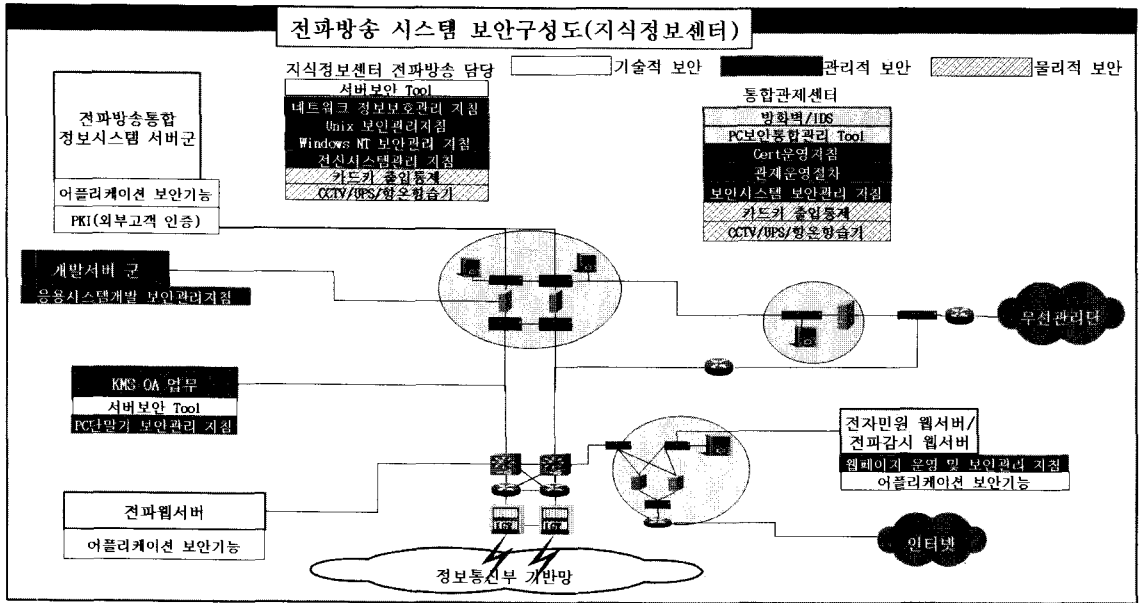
전파방송 시스템 보안구성도(지식정보센터)

기술적 보안
관리적 보안
물리적 보안

전파방송통합 정보시스템 서버군
어플리케이션 보안기능
PKI(외부고객 인증)

지식정보센터 전파방송 담당
서버보안 Tool
네트워크 정보보호관리 지침
Unix 보안관리지침
Windows NT 보안관리 지침
전산시스템관리 지침
카드키 출입통제
CCTV/UPS/항온항습기

통합관제센터
방화벽/IDS
PC보안통합관리 Tool
Cert운영지침
관제운영절차
보안시스템 보안관리 지침
카드키 출입통제
CCTV/UPS/항온항습기

개발서버 군
응용시스템개발 보안관리지침

무선관리단

KMS OA 업무
서버보안 Tool
PC단말기 보안관리 지침

전자민원 웹서버/ 전파감시 웹서버
웹페이지 운영 및 보안관리 지침
어플리케이션 보안기능

전파웹서버
어플리케이션 보안기능

인터넷

정보통신부 기반망